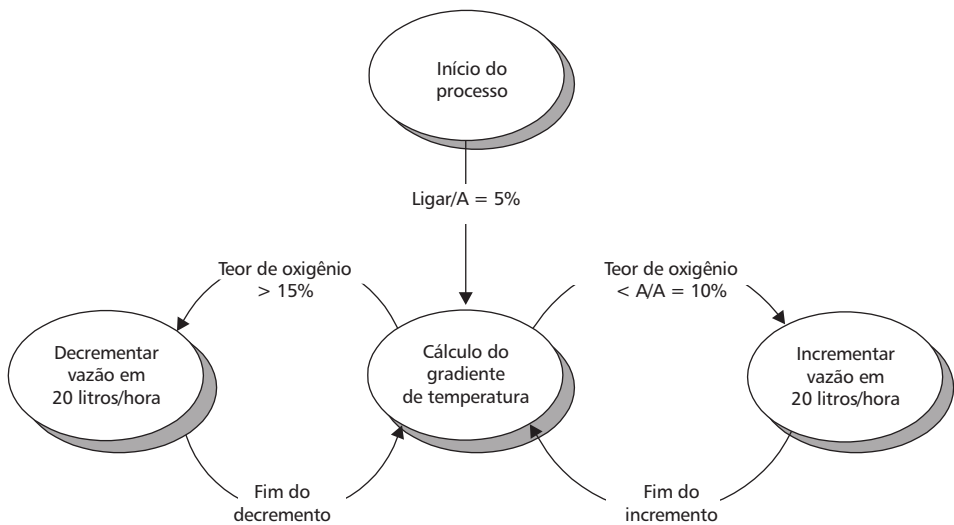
Início do processo

Ligar/A = 5%

Teor de oxigênio > 15%

Teor de oxigênio < A/A = 10%

Decrementar vazão em 20 litros/hora

Cálculo do gradiente de temperatura

Incrementar vazão em 20 litros/hora

Fim do decremento

Fim do incremento